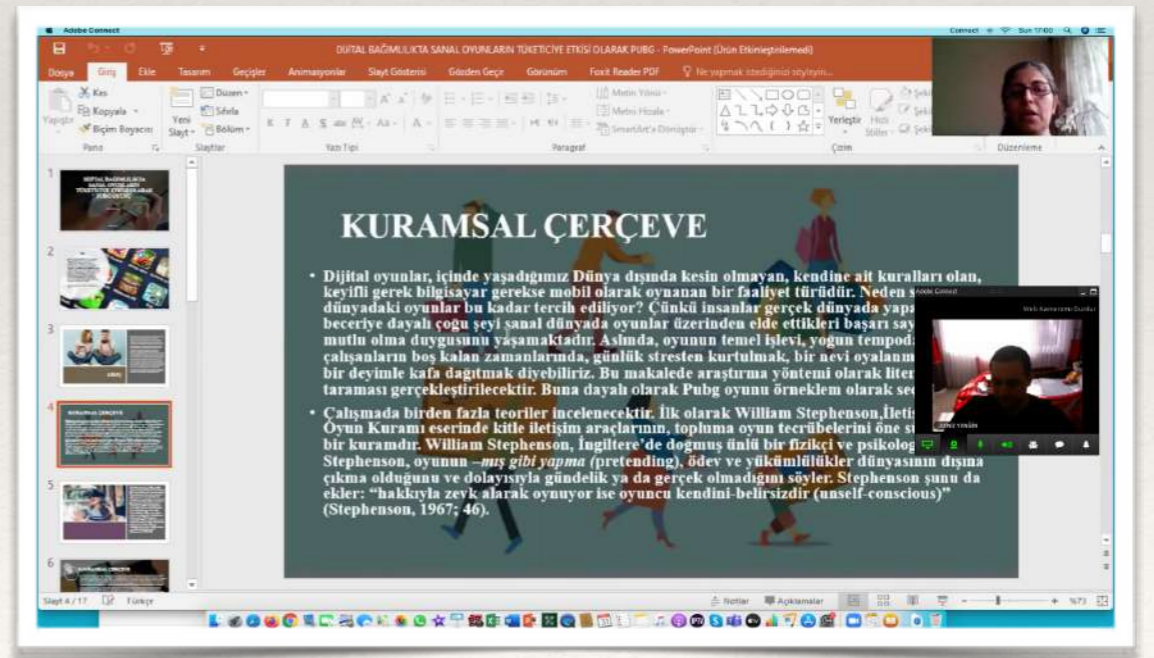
Adobe Connect

DİJİTAL BAĞIMLILIKTA SANAL OYUNLARIN TÜKETİCİYE ETKİSİ OLARAK PUBG - PowerPoint (Ürün Etkinleştirilmedi)

Dosya Giriş Ekle Tasarım Geçişler Animasyonlar Slayt Gösterisi Gözden Geçir Görünüm Foxit Reader PDF Ne yapmak istediğinizi söyleyin...

Kes Kopyala Biçim Boyacısı Yapıştır Pano Yeni Slayt Düzen Sıfırla Bölüm Slaytlar Yazı Tipi Paragraf Metin Yönü Metni Hizala SmartArt'a Dönüştür Çizim Yerleştir Hızlı Stiller Düzenleme

KURAMSAL ÇERÇEVE

• Dijital oyunlar, içinde yaşadığımız Dünya dışında kesin olmayan, kendine ait kuralları olan, keyifli gerek bilgisayar gerekse mobil olarak oynanan bir faaliyet türüdür. Neden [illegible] dünyadaki oyunlar bu kadar tercih ediliyor? Çünkü insanlar gerçek dünyada yapa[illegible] beceriye dayalı çoğu şeyi sanal dünyada oyunlar üzerinden elde ettikleri başarı say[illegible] mutlu olma duygusunu yaşamaktadır. Aslında, oyunun temel işlevi, yoğun tempoda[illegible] çalışanların boş kalan zamanlarında, günlük stresten kurtulmak, bir nevi oyalanm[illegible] bir deyimle kafa dağıtmak diyebiliriz. Bu makalede araştırma yöntemi olarak liter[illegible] taraması gerçekleştirilecektir. Buna dayalı olarak Pubg oyunu örneklem olarak se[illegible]

• Çalışmada birden fazla teoriler incelenecektir. İlk olarak William Stephenson,İleti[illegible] Oyun Kuramı eserinde kitle iletişim araçlarının, topluma oyun tecrübelerini öne s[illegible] bir kuramdır. William Stephenson, İngiltere'de doğmuş ünlü bir fizikçi ve psikolog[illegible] Stephenson, oyunun –mış gibi yapma (pretending), ödev ve yükümlülükler dünyasının dışına çıkma olduğunu ve dolayısıyla gündelik ya da gerçek olmadığını söyler. Stephenson şunu da ekler: "hakkıyla zevk alarak oynuyor ise oyuncu kendini-belirsizdir (unself-conscious)" (Stephenson, 1967; 46).

Adobe Connect
Web Kamerasını Durdur

Slayt 4 / 17 Türkçe Notlar Açıklamalar %73